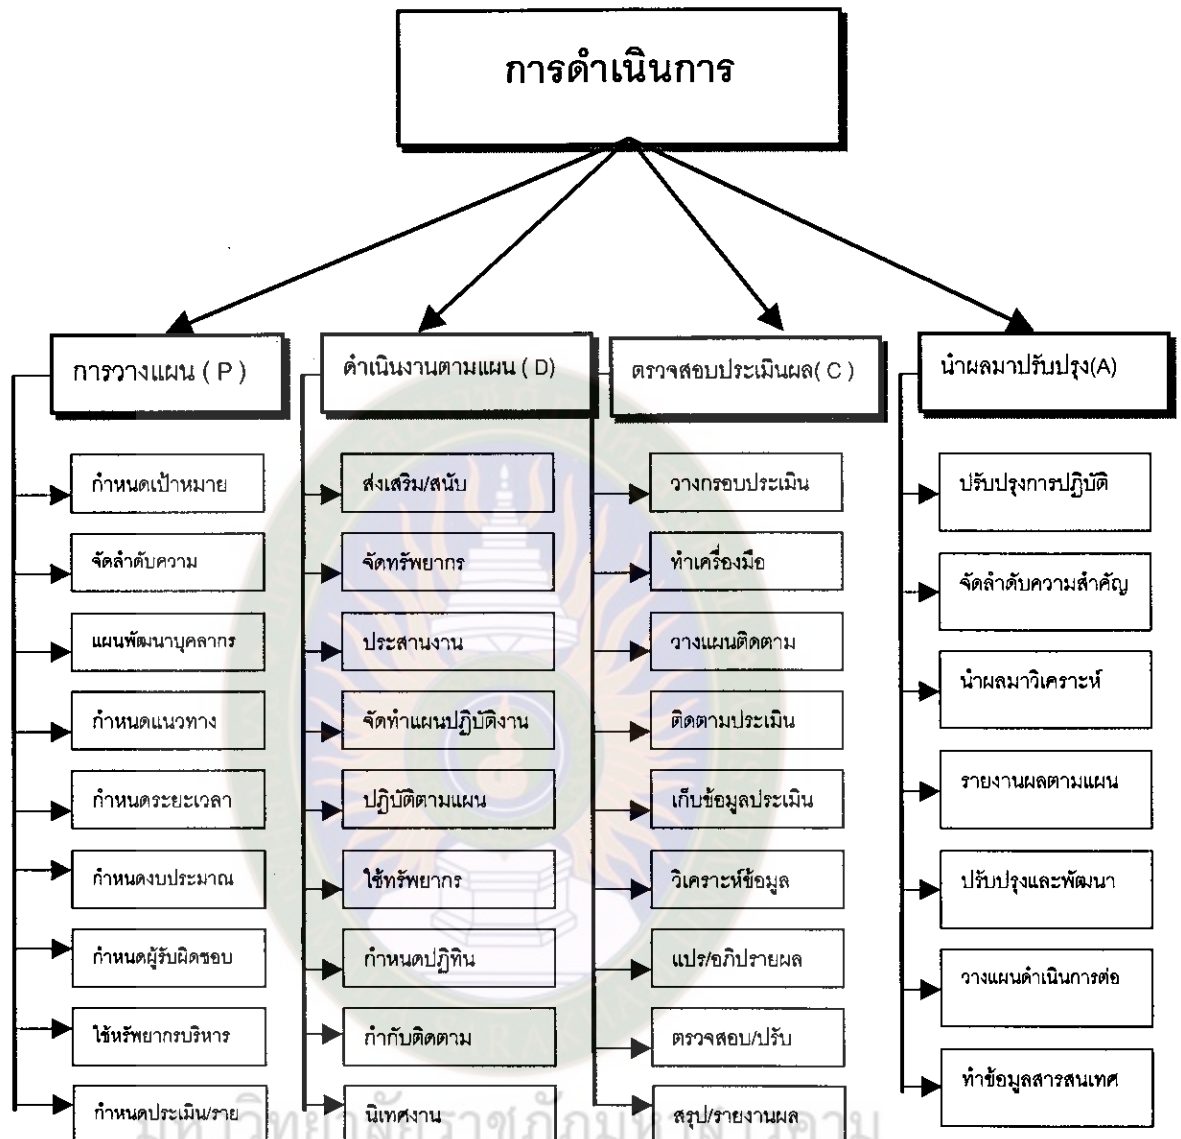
การดำเนินการ

การวางแผน ( P )

กำหนดเป้าหมาย

จัดลำดับความ

แผนพัฒนาบุคลากร

กำหนดแนวทาง

กำหนดระยะเวลา

กำหนดงบประมาณ

กำหนดผู้รับผิดชอบ

ใช้หรัพยากรบริหาร

กำหนดประเมิน/ราย

ดำเนินงานตามแผน ( D )

ส่งเสริม/สนับ

จัดทรัพยากร

ประสานงาน

จัดทำแผนปฏิบัติงาน

ปฏิบัติตามแผน

ใช้ทรัพยากร

กำหนดปฏิทิน

กำกับติดตาม

นิเทศงาน

ตรวจสอบประเมินผล( C )

วางกรอบประเมิน

ทำเครื่องมือ

วางแผนติดตาม

ติดตามประเมิน

เก็บข้อมูลประเมิน

วิเคราะห์ข้อมูล

แปร/อภิปรายผล

ตรวจสอบ/ปรับ

สรุป/รายงานผล

นำผลมาปรับปรุง(A)

ปรับปรุงการปฏิบัติ

จัดลำดับความสำคัญ

นำผลมาวิเคราะห์

รายงานผลตามแผน

ปรับปรุงและพัฒนา

วางแผนดำเนินการต่อ

ทำข้อมูลสารสนเทศ

มหาวิทยาลัยราชภัฏมหาสารคาม